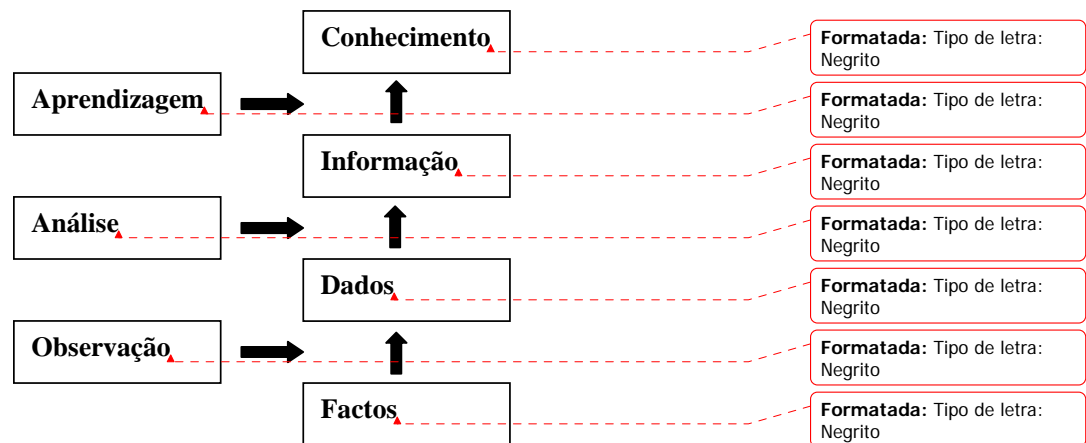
Conhecimento

Aprendizagem

Informação

Análise

Dados

Observação

Factos

**Formatada:** Tipo de letra: Negrito

**Formatada:** Tipo de letra: Negrito

**Formatada:** Tipo de letra: Negrito

**Formatada:** Tipo de letra: Negrito

**Formatada:** Tipo de letra: Negrito

**Formatada:** Tipo de letra: Negrito

**Formatada:** Tipo de letra: Negrito